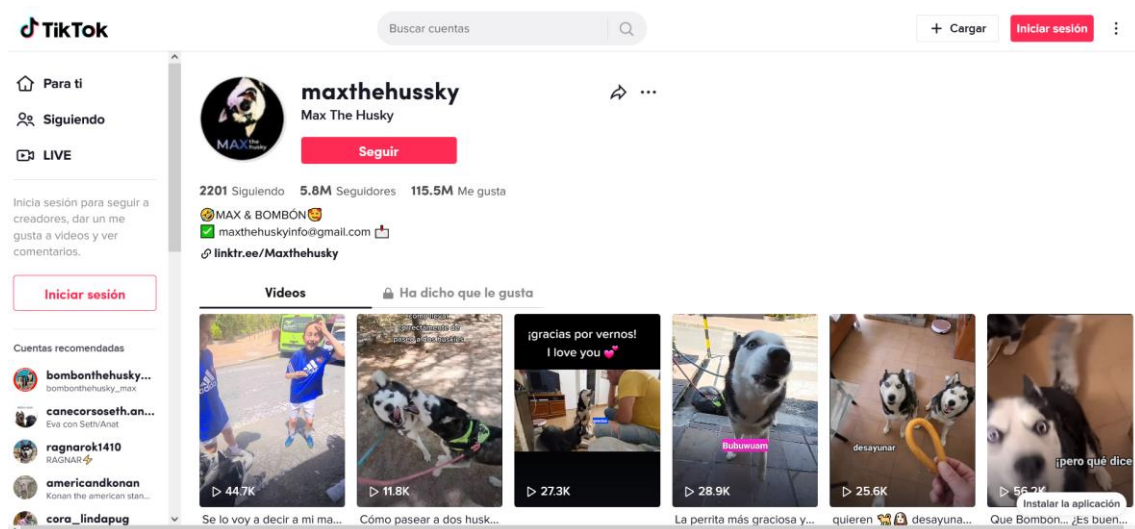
TikTok

Buscar cuentas

+ Cargar

Iniciar sesión

Para ti

Siguiendo

LIVE

Inicia sesión para seguir a creadores, dar un me gusta a videos y ver comentarios.

Iniciar sesión

Cuentas recomendadas

bombonthehusky...
bombonthehusky_max

canecorsoseth.an...
Eva con Seth/Anat

ragnarok1410
RAGNAR⚡

americandkonan
Konan the american stan...

cora_lindapug

maxthehussky
Max The Husky

Seguir

2201 Siguiendo 5.8M Seguidores 115.5M Me gusta

🤣MAX & BOMBÓN🥰
✅ maxthehuskyinfo@gmail.com 📩
linktr.ee/Maxthehusky

Videos

Ha dicho que le gusta

▷ 44.7K
Se lo voy a decir a mi ma...

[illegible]
▷ 11.8K
Cómo pasear a dos husk...

¡gracias por vernos!
I love you 💕
▷ 27.3K

Bubuwuam
▷ 28.9K
La perrita más graciosa y...

desayunar
▷ 25.6K
quieren desayuna...

¡pero qué dice
▷ 56.2K
Instalar la aplicación
Que Bombon... ¿Es buen...